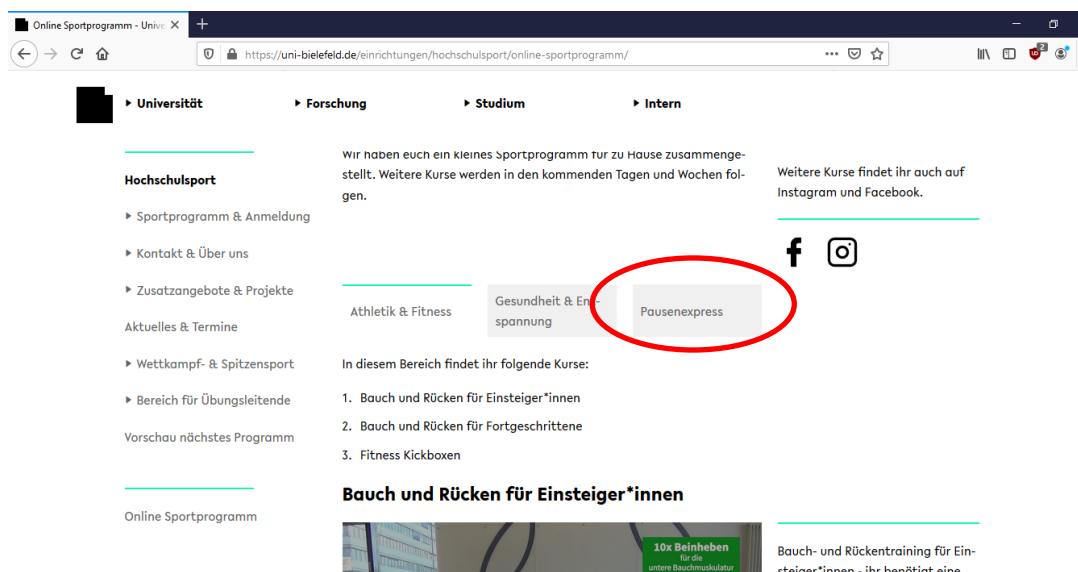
Online Sportprogramm - Unive ×
+

https://uni-bielefeld.de/einrichtungen/hochschulsport/online-sportprogramm/

Universität
Forschung
Studium
Intern

Hochschulsport
Sportprogramm & Anmeldung
Kontakt & Über uns
Zusatzangebote & Projekte
Aktuelles & Termine
Wettkampf- & Spitzensport
Bereich für Übungsleitende
Vorschau nächstes Programm

Online Sportprogramm

Wir haben euch ein kleines Sportprogramm für zu Hause zusammengestellt. Weitere Kurse werden in den kommenden Tagen und Wochen folgen.

Athletik & Fitness
Gesundheit & Entspannung
Pausenexpress

In diesem Bereich findet ihr folgende Kurse:

1. Bauch und Rücken für Einsteiger*innen
2. Bauch und Rücken für Fortgeschrittene
3. Fitness Kickboxen

Bauch und Rücken für Einsteiger*innen

10x Beinheben
für die
untere Bauchmuskulatur

Weitere Kurse findet ihr auch auf Instagram und Facebook.

Bauch- und Rückentraining für Einsteiger*innen - ihr benötigt eine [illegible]